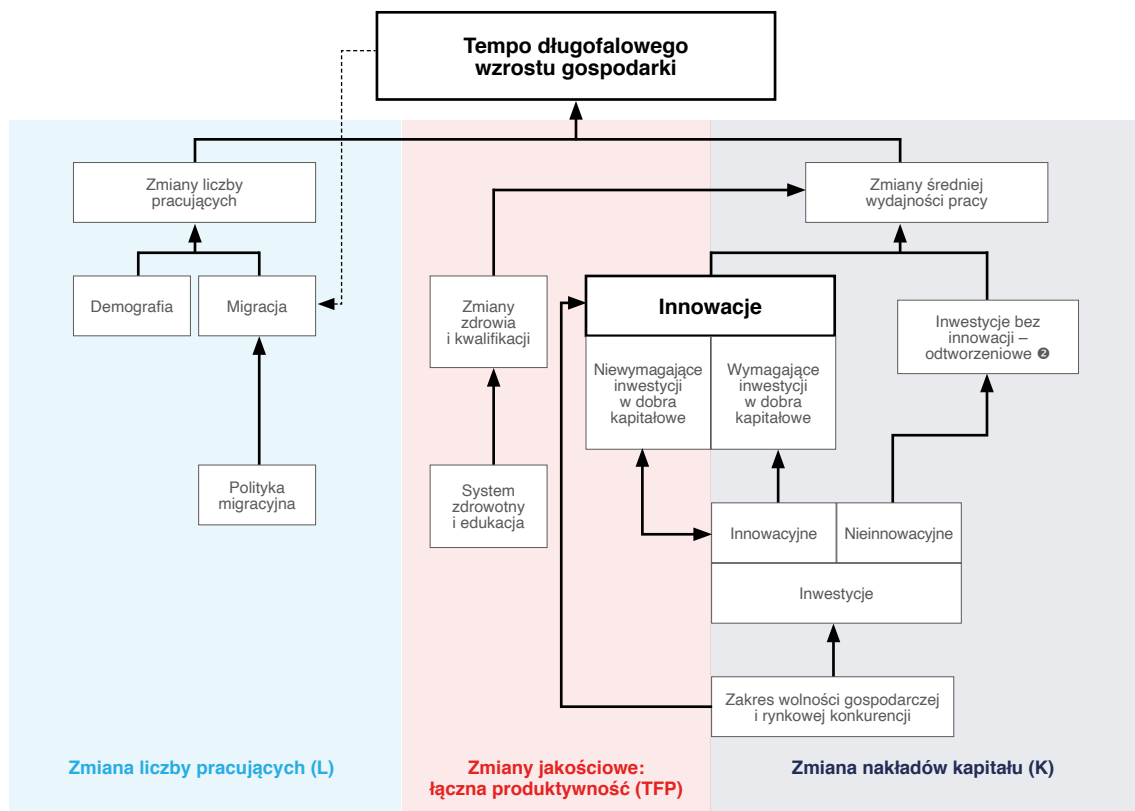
Tempo długofalowego wzrostu gospodarki

Zmiany liczby pracujących

Demografia

Migracja

Polityka migracyjna

Zmiany zdrowia i kwalifikacji

System zdrowotny i edukacja

Zmiany średniej wydajności pracy

Innowacje

Niewymagające inwestycji w dobra kapitałowe

Wymagające inwestycji w dobra kapitałowe

Inwestycje bez innowacji – odtworzeniowe ❷

Innowacyjne

Nieinnowacyjne

Inwestycje

Zakres wolności gospodarczej i rynkowej konkurencji

Zmiana liczby pracujących (L)

Zmiany jakościowe: łączna produktywność (TFP)

Zmiana nakładów kapitału (K)